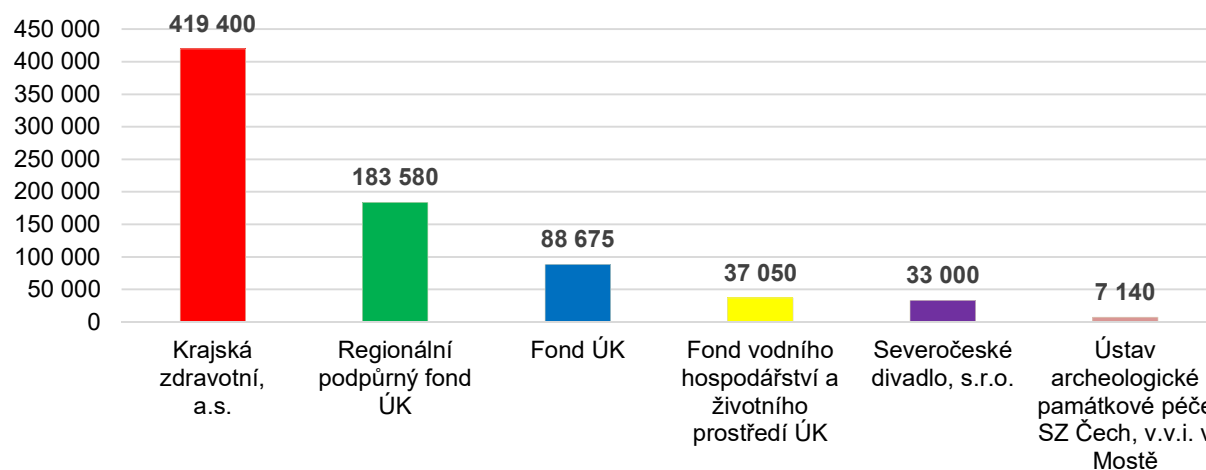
450 000
400 000
350 000
300 000
250 000
200 000
150 000
100 000
50 000
0

419 400
183 580
88 675
37 050
33 000
7 140

Krajská zdravotní, a.s.

Regionální podpůrný fond ÚK

Fond ÚK

Fond vodního hospodářství a životního prostředí ÚK

Severočeské divadlo, s.r.o.

Ústav archeologické památkové péče SZ Čech, v.v.i. v Mostě